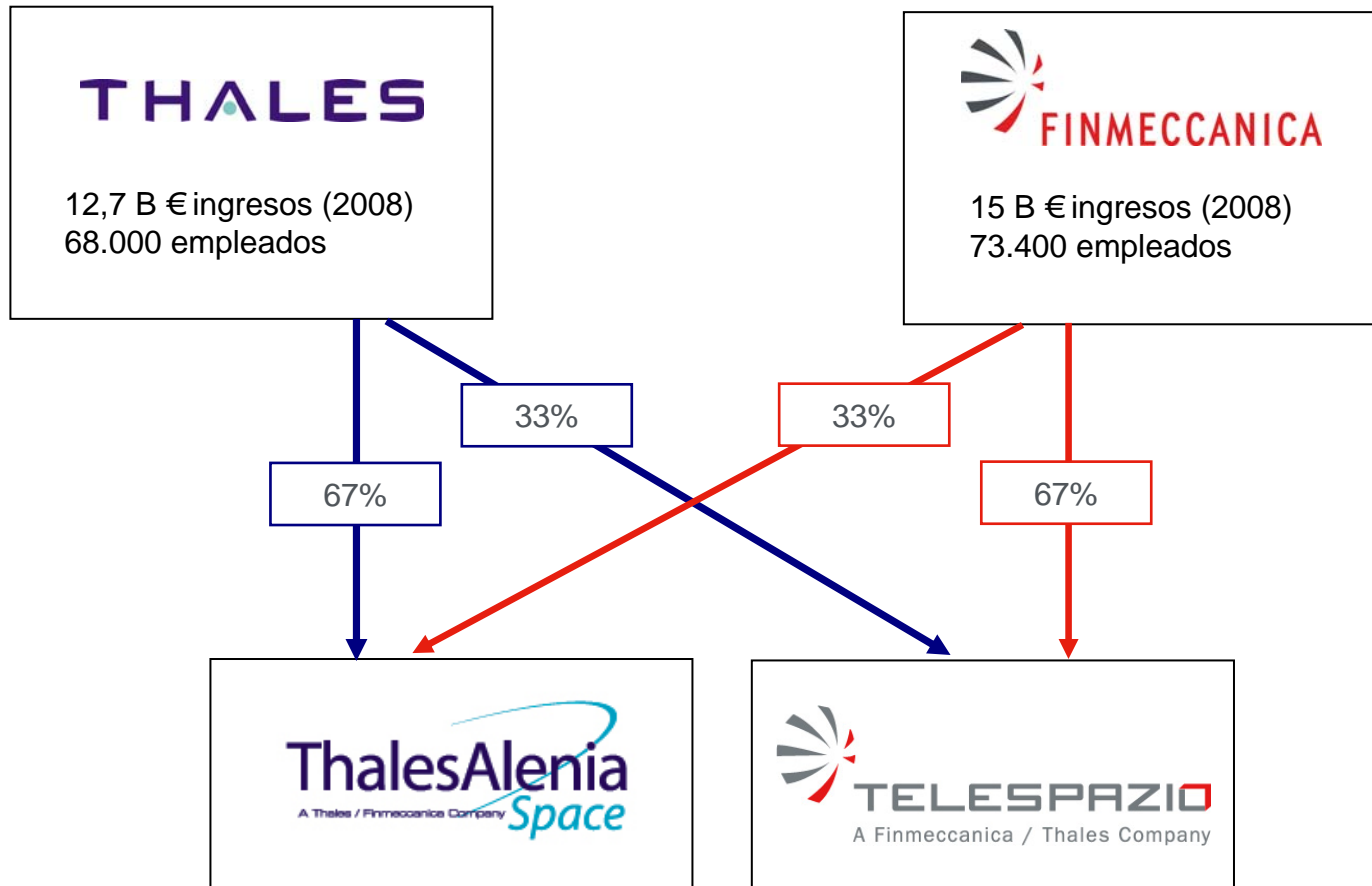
THALES

12,7 B € ingresos (2008)
68.000 empleados

FINMECCANICA

15 B € ingresos (2008)
73.400 empleados

33%

33%

67%

67%

ThalesAlenia
A Thales / Finmeccanica Company Space

TELESPAZIO
A Finmeccanica / Thales Company